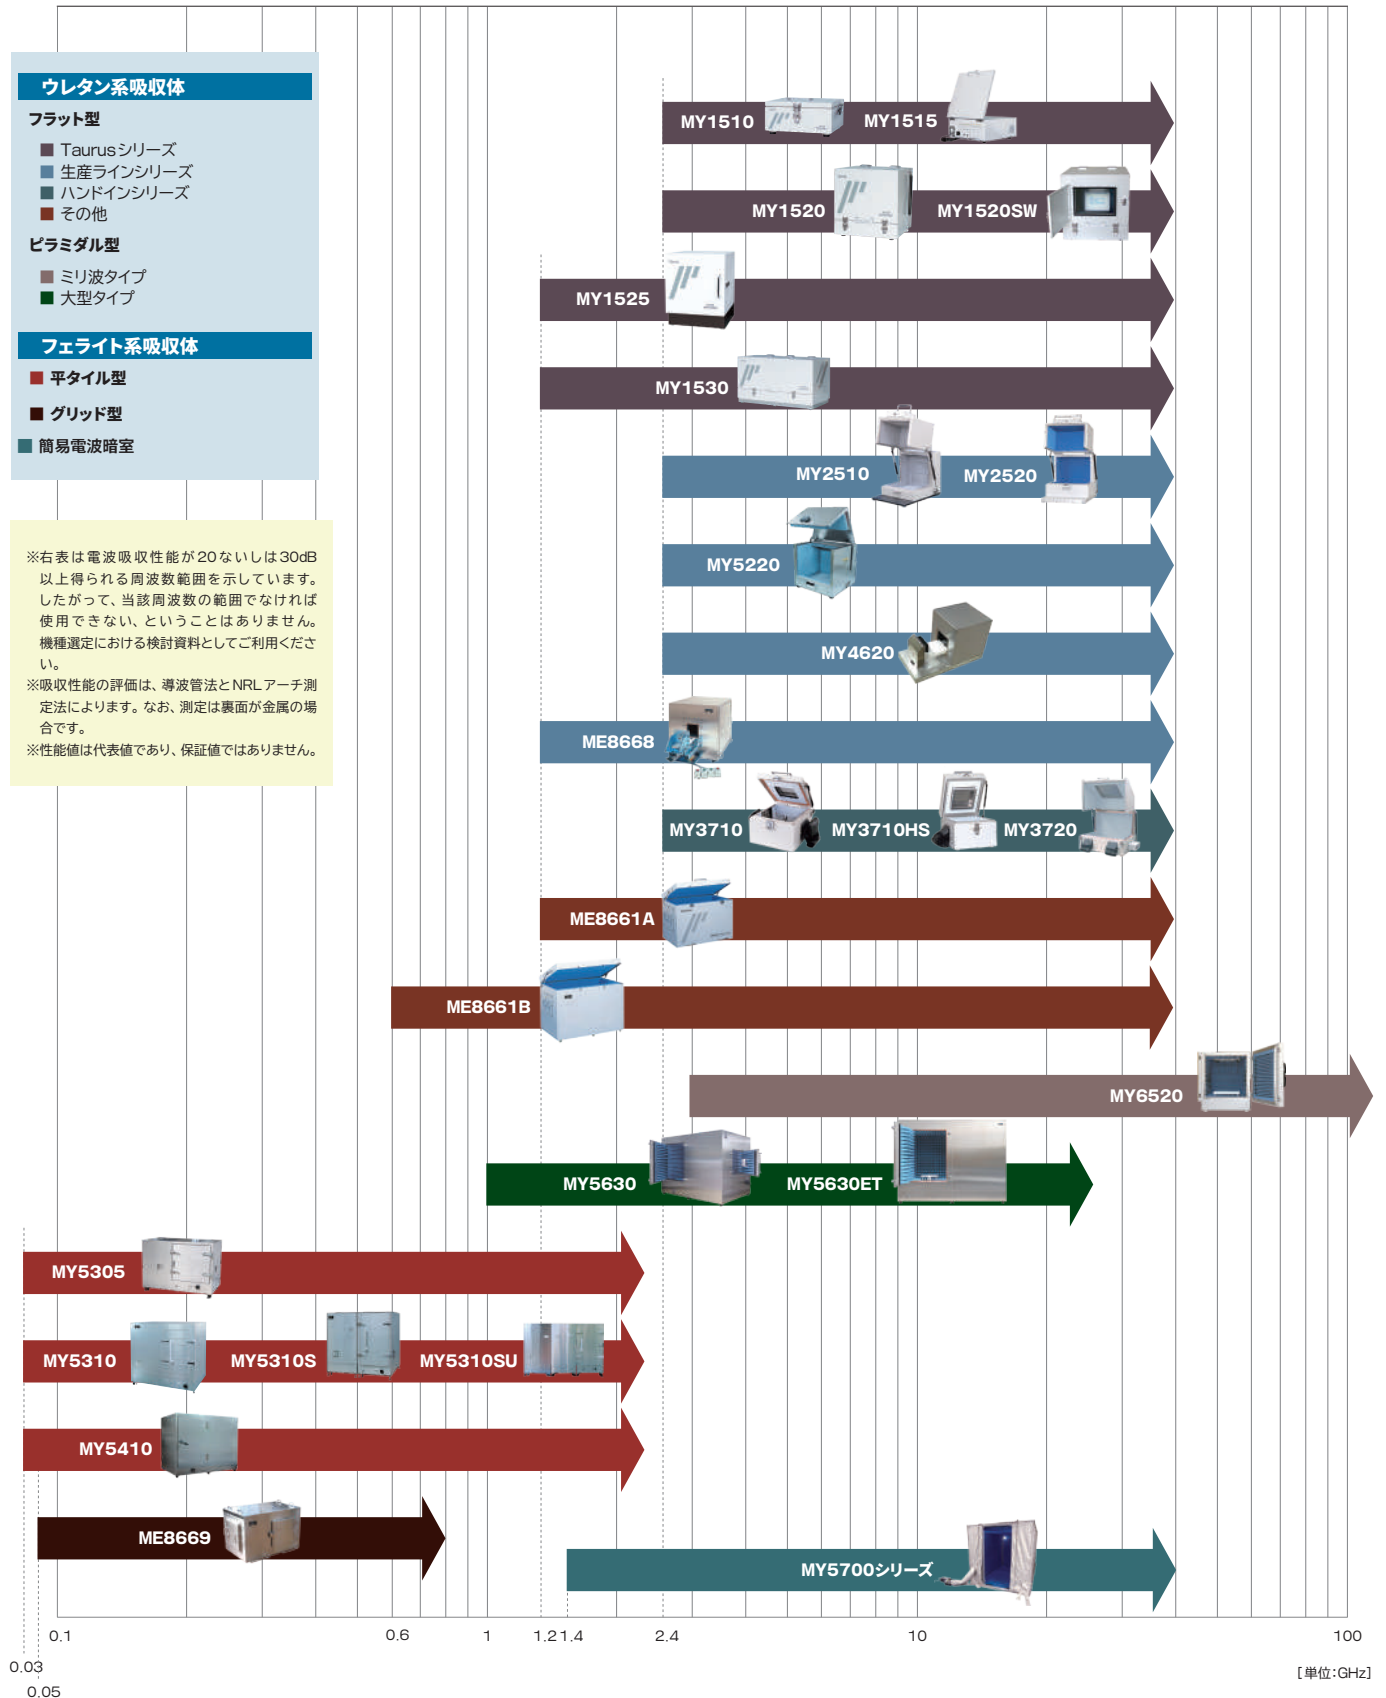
ウレタン系吸収体
フラット型
Taurusシリーズ
生産ラインシリーズ
ハンドインシリーズ
その他
ピラミダル型
ミリ波タイプ
大型タイプ
フェライト系吸収体
平タイル型
グリッド型
簡易電波暗室

※右表は電波吸収性能が20ないしは30dB以上得られる周波数範囲を示しています。したがって、当該周波数の範囲でなければ使用できない、ということはありません。機種選定における検討資料としてご利用ください。
※吸収性能の評価は、導波管法とNRLアーチ測定法によります。なお、測定は裏面が金属の場合です。
※性能値は代表値であり、保証値ではありません。

MY1510 MY1515
MY1520 MY1520SW
MY1525
MY1530
MY2510 MY2520
MY5220
MY4620
ME8668
MY3710 MY3710HS MY3720
ME8661A
ME8661B
MY6520
MY5630 MY5630ET
MY5305
MY5310 MY5310S MY5310SU
MY5410
ME8669
MY5700シリーズ

0.1 0.6 1 1.2 1.4 2.4 10 100
0.03
0.05
[単位:GHz]